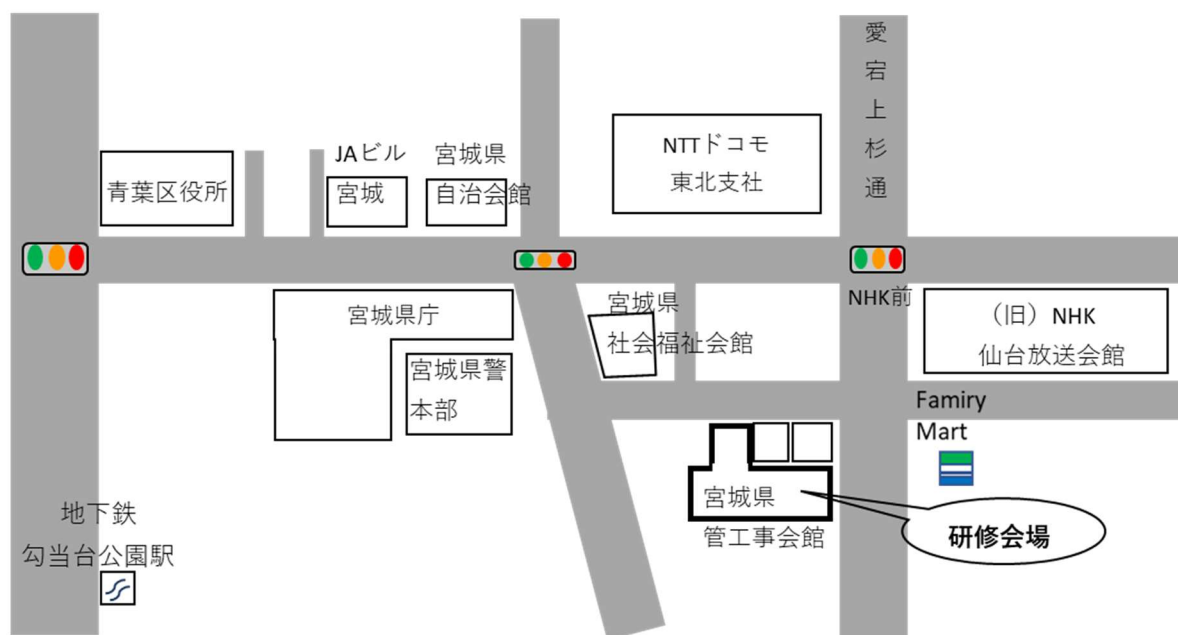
愛宕上杉通

青葉区役所

JAビル
宮城

宮城県
自治会館

NTTドコモ
東北支社

宮城県庁

宮城県
社会福祉会館

NHK前

（旧）NHK
仙台放送会館

宮城県警
本部

Famiry
Mart

宮城県
管工事会館

研修会場

地下鉄
勾当台公園駅